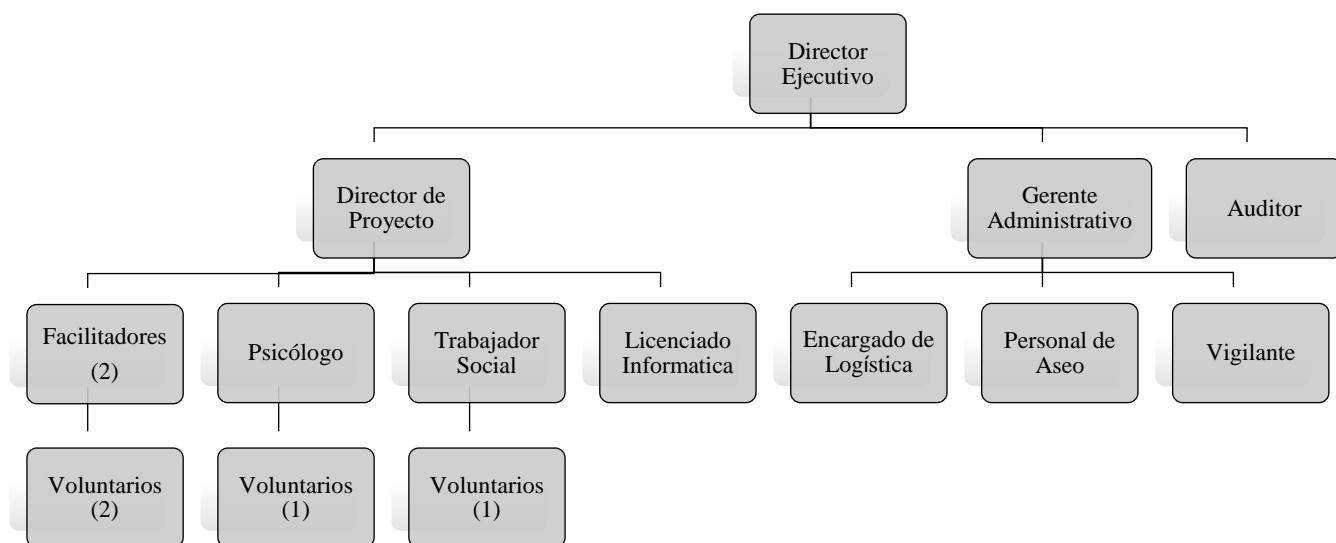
Director Ejecutivo

Director de Proyecto

Gerente Administrativo

Auditor

Facilitadores (2)

Psicólogo

Trabajador Social

Licenciado Informatica

Encargado de Logística

Personal de Aseo

Vigilante

Voluntarios (2)

Voluntarios (1)

Voluntarios (1)